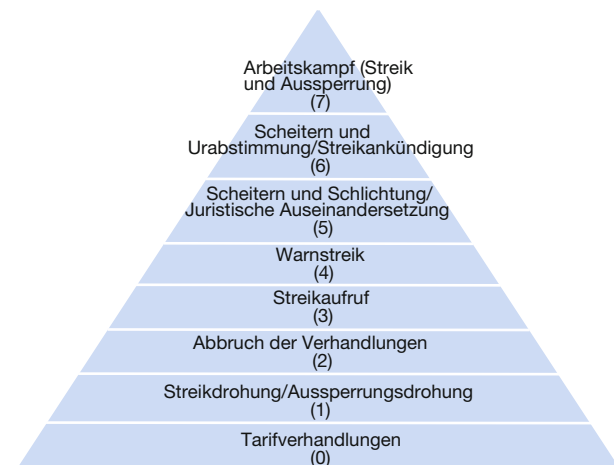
Arbeitskampf (Streik und Aussperrung)
(7)

Scheitern und Urabstimmung/Streikankündigung
(6)

Scheitern und Schlichtung/ Juristische Auseinandersetzung
(5)

Warnstreik
(4)

Streikaufruf
(3)

Abbruch der Verhandlungen
(2)

Streikdrohung/Aussperrungsdrohung
(1)

Tarifverhandlungen
(0)